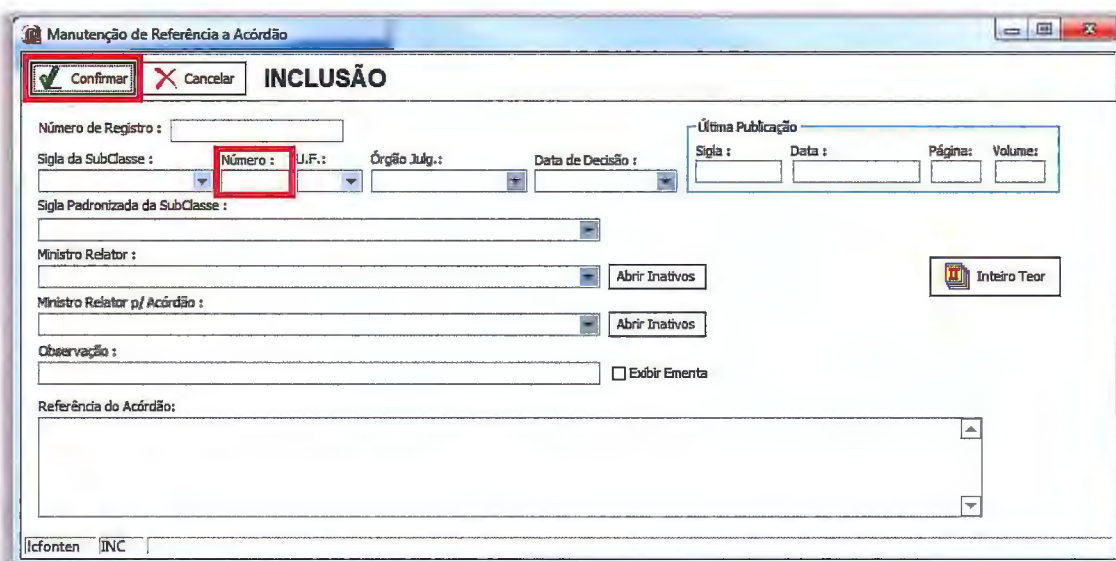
Manutenção de Referência a Acórdão

Confirmar Cancelar INCLUSÃO

Número de Registro :

Última Publicação
Sigla : Data : Página: Volume:

Sigla da SubClasse : Número : U.F.: Órgão Julg.: Data de Decisão :

Sigla Padronizada da SubClasse :

Ministro Relator :
Abrir Inativos

Inteiro Teor

Ministro Relator p/ Acórdão :
Abrir Inativos

Observação :
Exibir Ementa

Referência do Acórdão:

lcfonten INC